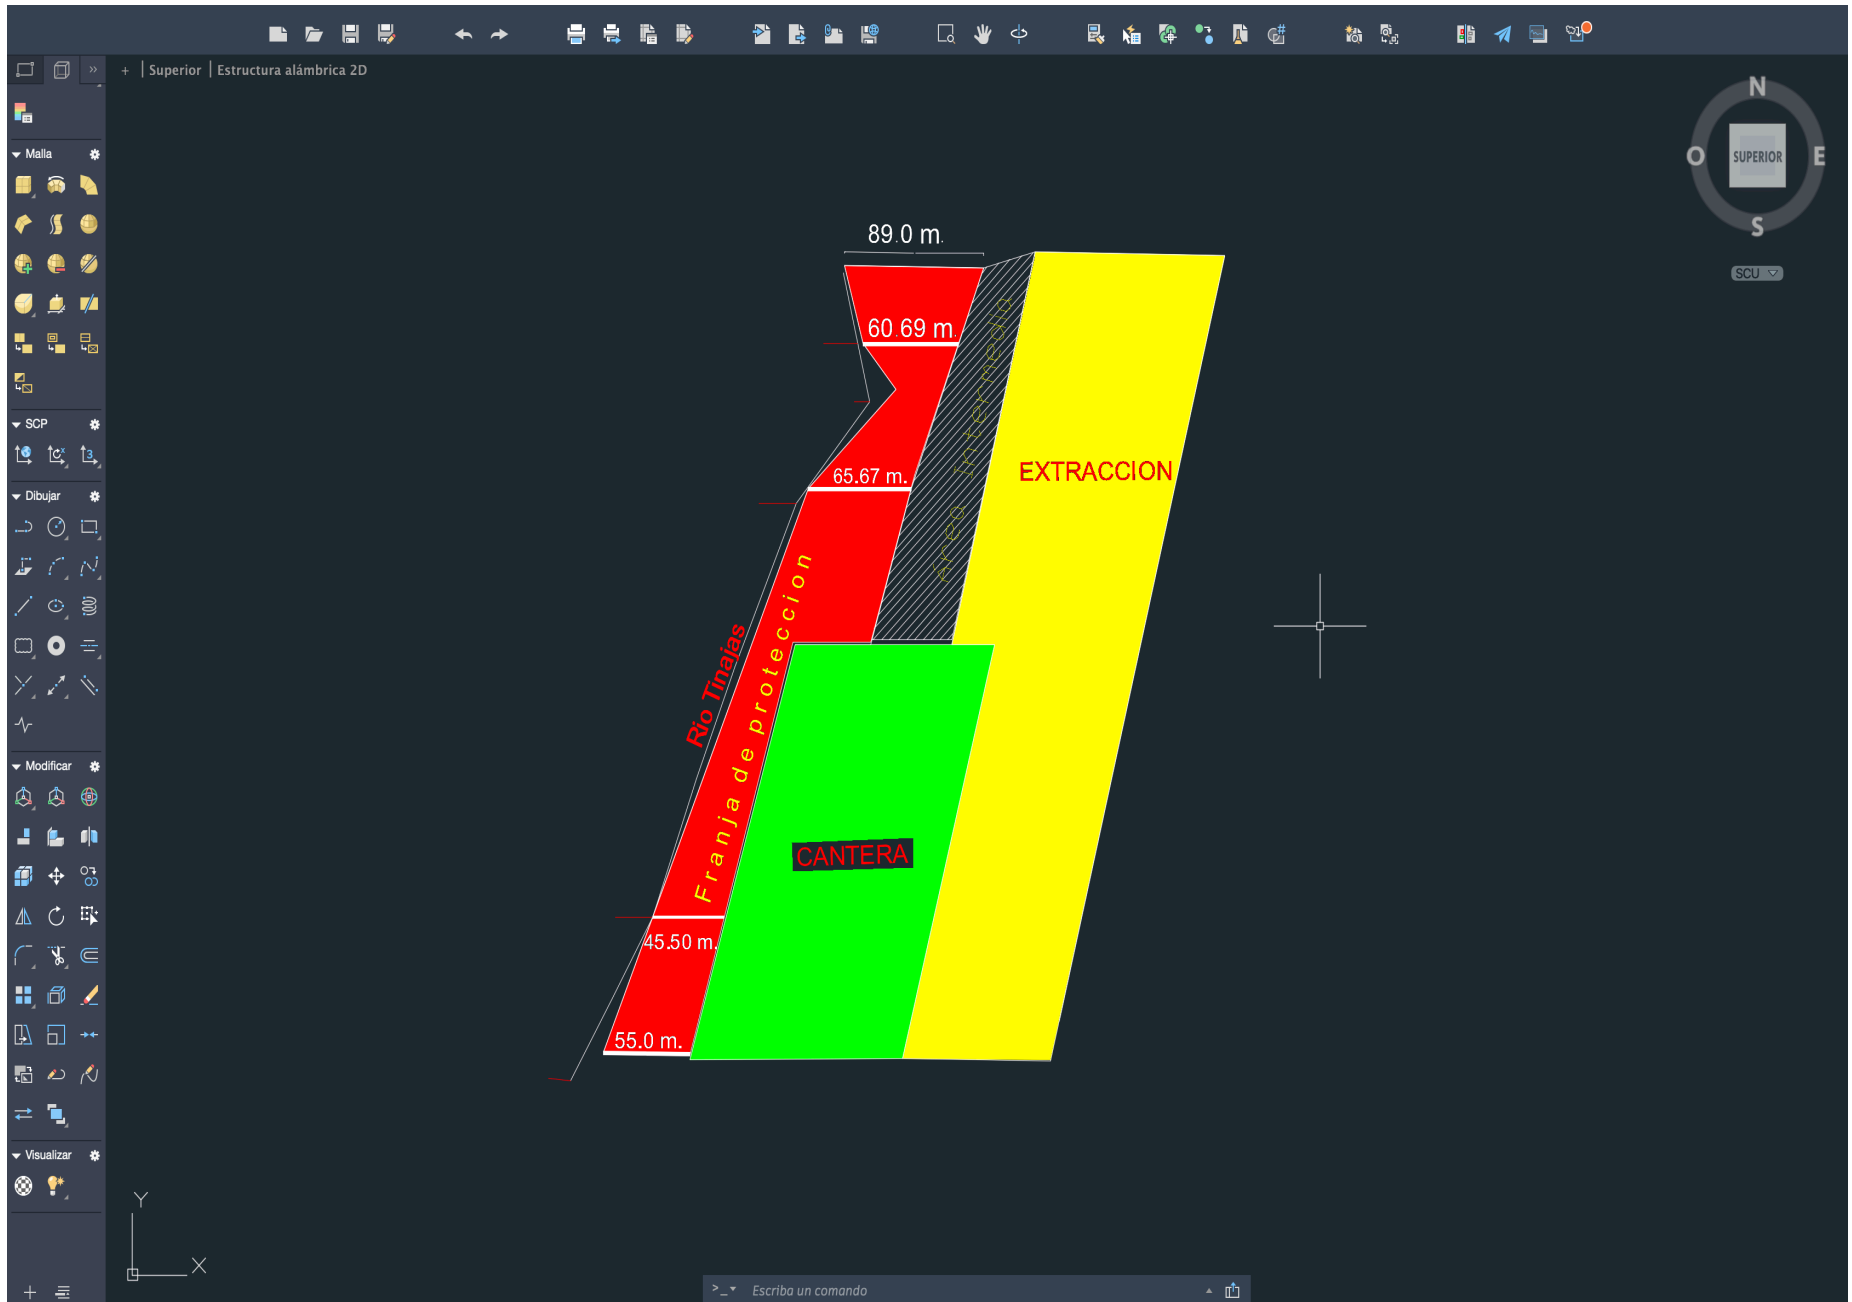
+ | Superior | Estructura alámbrica 2D

Malla

SCP

Dibujar

Modificar

Visualizar

N
O
SUPERIOR
E
S
SCU

89.0 m.

60.69 m.

65.67 m.

Area intermedia

EXTRACCION

Rio Tinajas

Franja de proteccion

CANTERA

45.50 m.

55.0 m.

Y
X

Escriba un comando